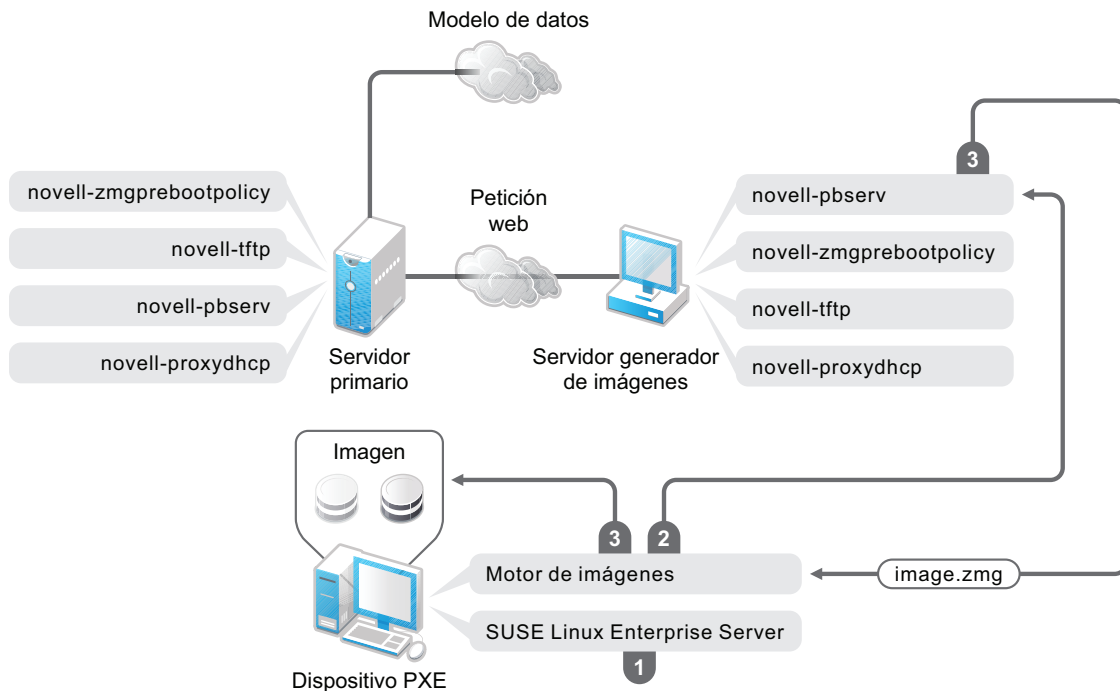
Modelo de datos

novell-zmgprebootpolicy

novell-tftp

novell-pbserv

novell-proxydhcp

Servidor primario

Petición web

Servidor generador de imágenes

3

novell-pbserv

novell-zmgprebootpolicy

novell-tftp

novell-proxydhcp

Imagen

3

2

Motor de imágenes

image.zmg

SUSE Linux Enterprise Server

1

Dispositivo PXE